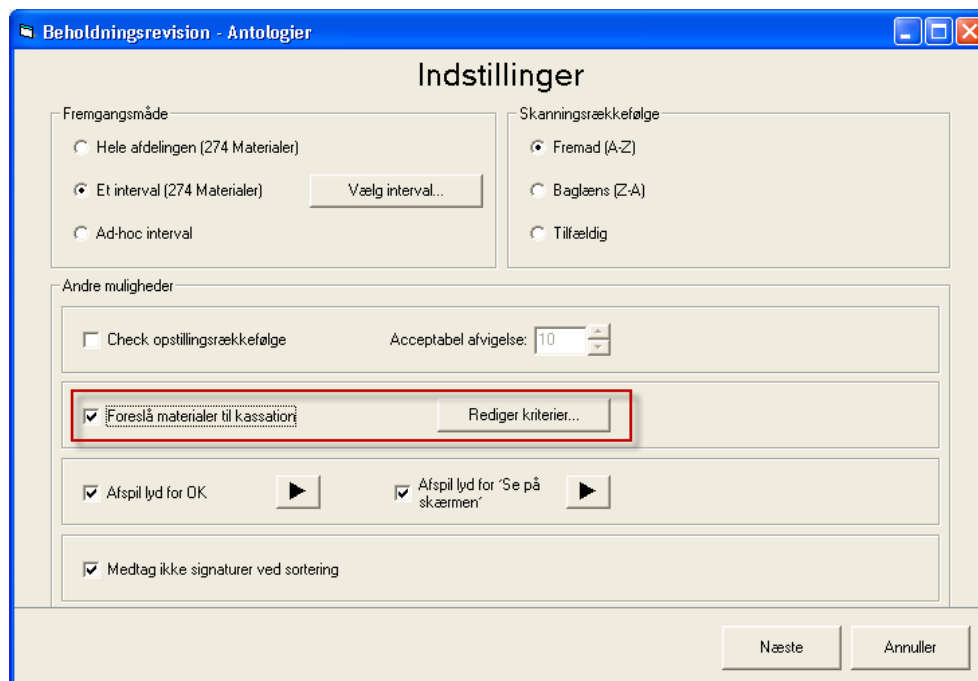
Beholdningsrevision - Antologier

Indstillinger

Fremgangsmåde

Hele afdelingen (274 Materialer)

Et interval (274 Materialer)

Vælg interval...

Ad-hoc interval

Skanningsrækkefølge

Fremad (A-Z)

Baglæns (Z-A)

Tilfældig

Andre muligheder

Check opstillingsrækkefølge

Acceptabel afvigelse: 10

Foreslå materialer til kassation

Rediger kriterier...

Afspil lyd for OK

Afspil lyd for 'Se på skærmen'

Medtag ikke signaturer ved sortering

Næste

Annuller